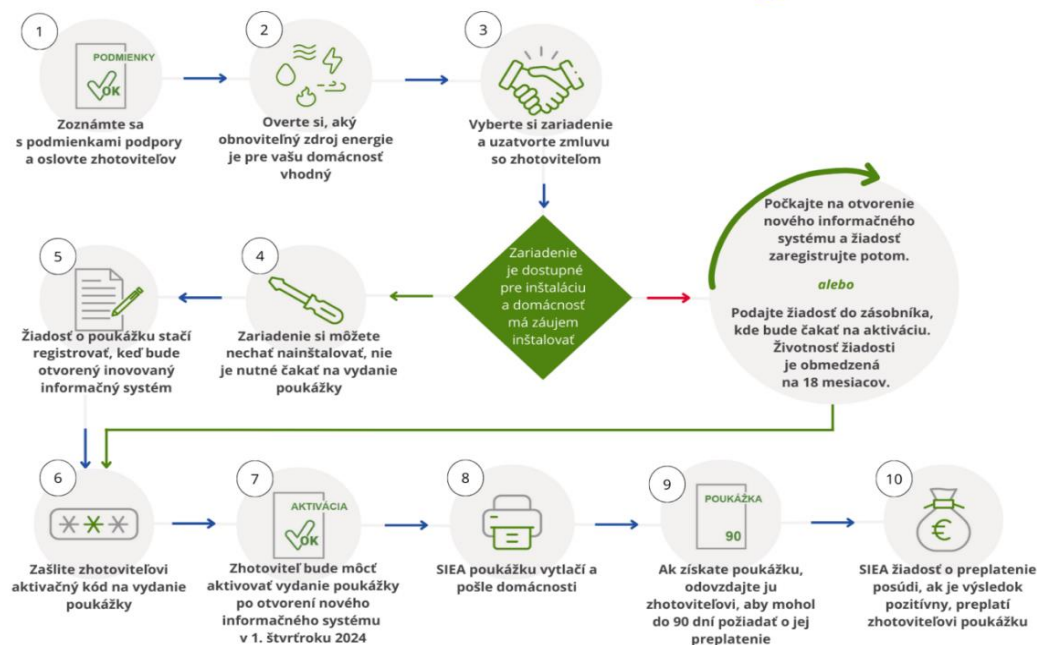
1

PODMIENKY

OK

Zoznámte sa s podmienkami podpory a oslovte zhotoviteľov

2

Overte si, aký obnoviteľný zdroj energie je pre vašu domácnosť vhodný

3

Vyberte si zariadenie a uzatvorte zmluvu so zhotoviteľom

Zariadenie je dostupné pre inštaláciu a domácnosť má záujem inštalovať

Počkajte na otvorenie nového informačného systému a žiadosť zaregistrujte potom.

alebo

Podajte žiadosť do zásobníka, kde bude čakať na aktiváciu. Životnosť žiadosti je obmedzená na 18 mesiacov.

4

Zariadenie si môžete nechať nainštalovať, nie je nutné čakať na vydanie poukážky

5

Žiadosť o poukážku stačí registrovať, keď bude otvorený inovovaný informačný systém

6

Zašlite zhotoviteľovi aktivačný kód na vydanie poukážky

7

AKTIVÁCIA

OK

Zhotoviteľ bude môcť aktivovať vydanie poukážky po otvorení nového informačného systému v 1. štvrťroku 2024

8

SIEA poukážku vytlačí a pošle domácnosti

9

POUKÁŽKA

90

Ak získate poukážku, odovzdajte ju zhotoviteľovi, aby mohol do 90 dní požiadať o jej preplatenie

10

€

SIEA žiadosť o preplatenie posúdi, ak je výsledok pozitívny, preplatí zhotoviteľovi poukážku